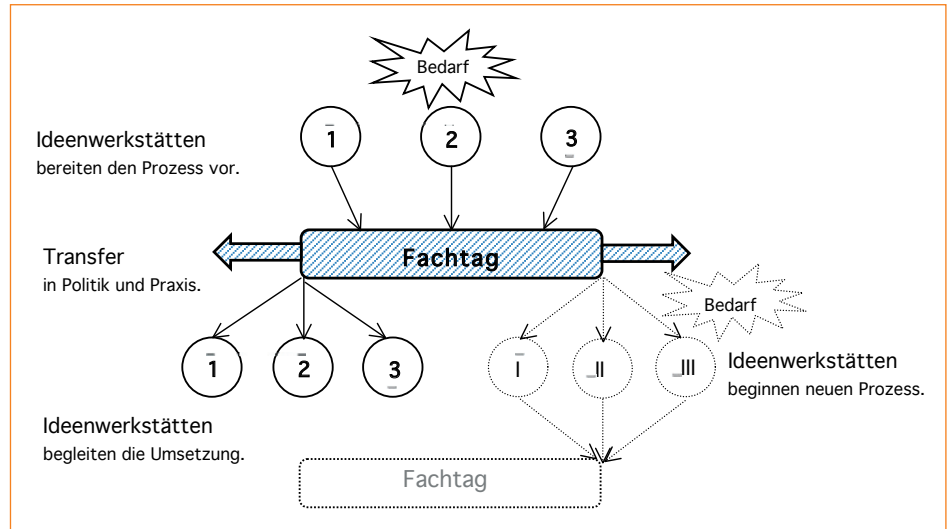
Bedarf

Ideenwerkstätten
bereiten den Prozess vor.

1
2
3

Transfer
in Politik und Praxis.

Fachtag

Bedarf

1
2
3

I
II
III

Ideenwerkstätten
beginnen neuen Prozess.

Ideenwerkstätten
begleiten die Umsetzung.

Fachtag